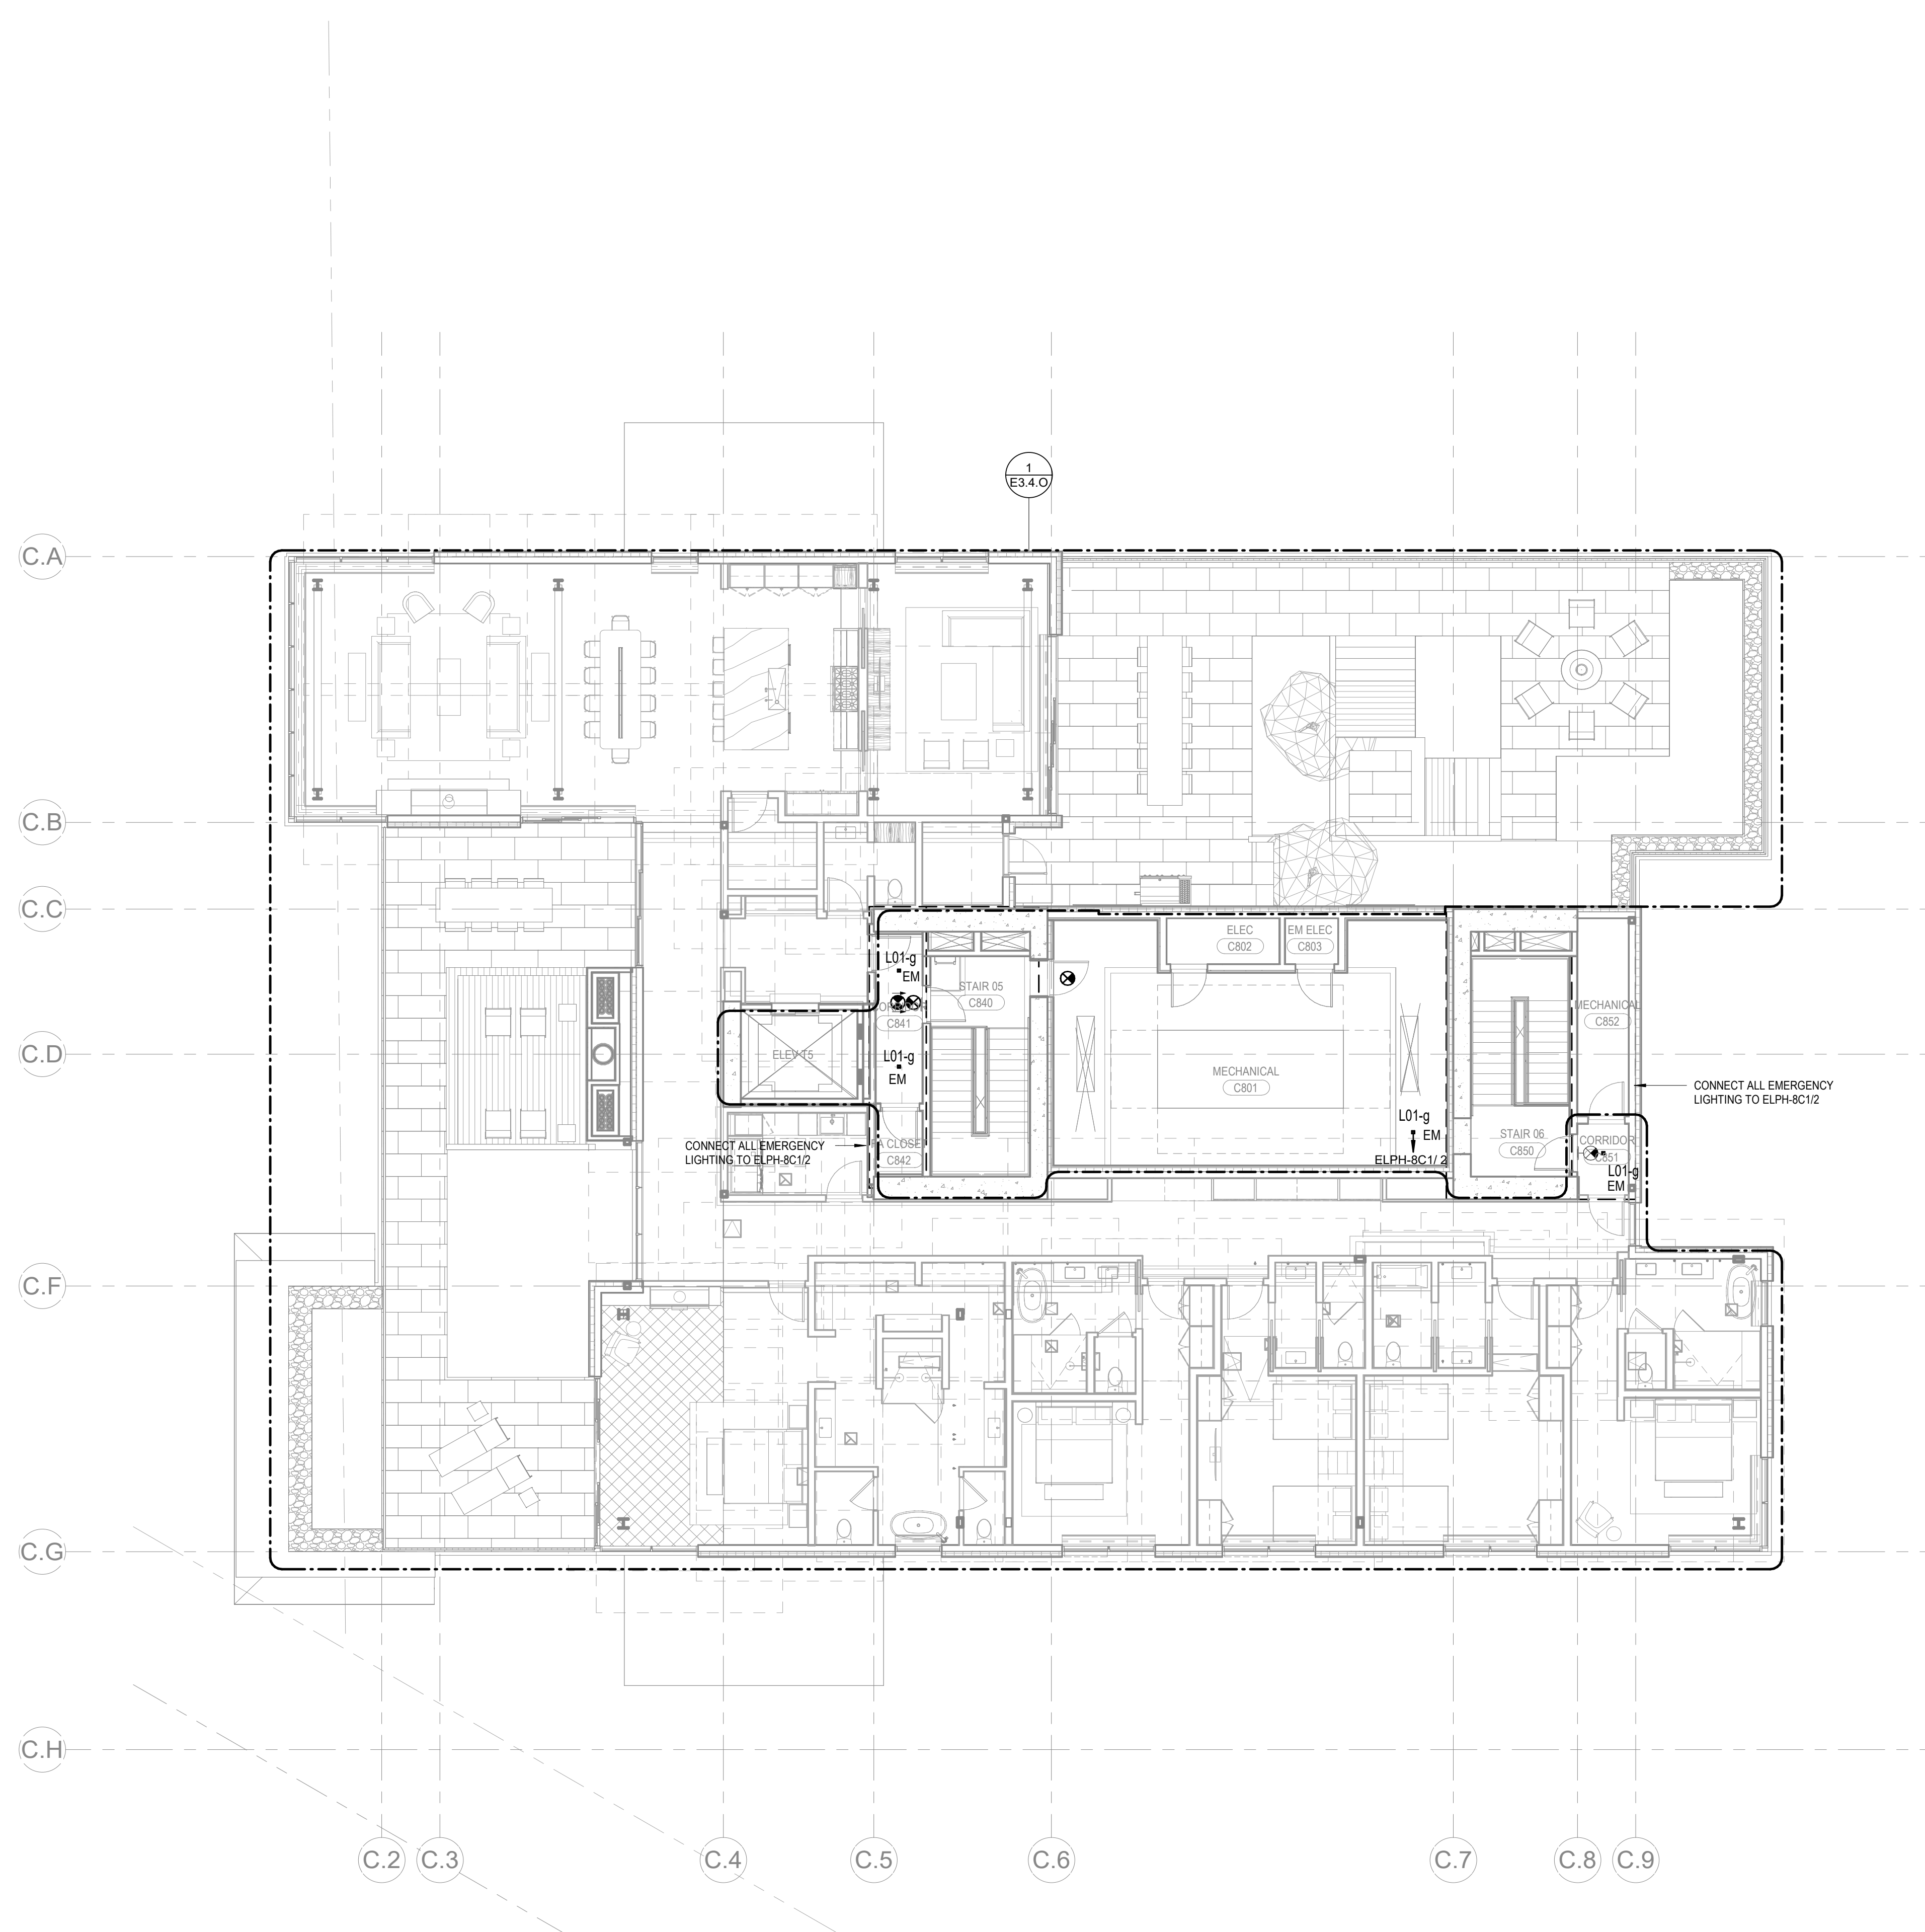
1
E3.4.O

C.A

C.B

C.C

C.D

C.F

C.G

C.H

ELEC
C802

EM ELEC
C803

L01-g
EM

STAIR 05
C840

C841

ELEV 5

L01-g
EM

MECHANICAL
C801

MECHANICAL
C852

CONNECT ALL EMERGENCY LIGHTING TO ELPH-8C1/2

CONNECT ALL EMERGENCY LIGHTING TO ELPH-8C1/2

CLOSE
C842

L01-g
EM

ELPH-8C1/ 2

STAIR 06
C850

CORRIDOR
C851

L01-g
EM

C.2

C.3

C.4

C.5

C.6

C.7

C.8

C.9